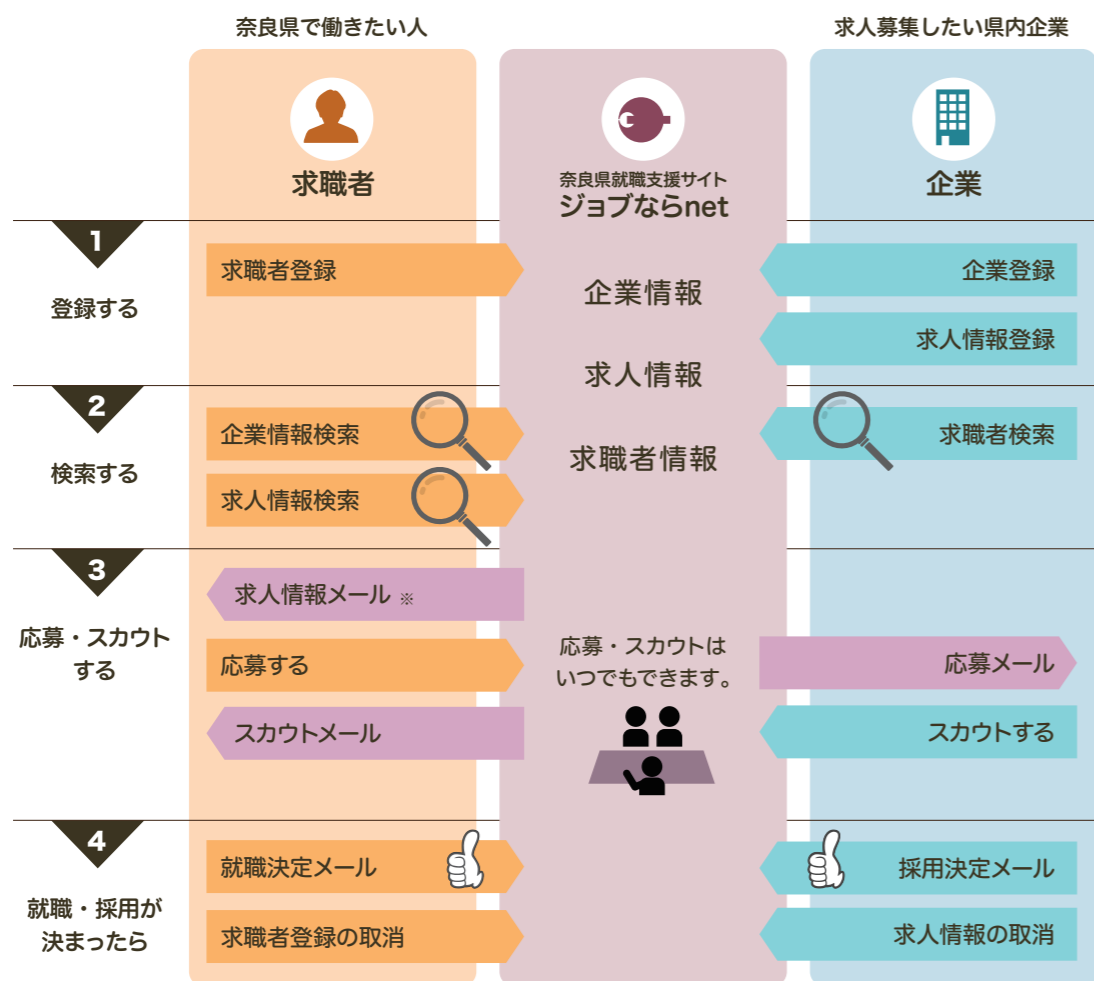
奈良県で働きたい人

求人募集したい県内企業

求職者

奈良県就職支援サイト
ジョブならnet

企業

1
登録する

求職者登録

企業情報

企業登録

求人情報登録

求人情報

2
検索する

企業情報検索

求職者情報

求職者検索

求人情報検索

3
応募・スカウトする

求人情報メール ※

応募する

応募・スカウトはいつでもできます。

応募メール

スカウトメール

スカウトする

4
就職・採用が決まったら

就職決定メール

採用決定メール

求職者登録の取消

求人情報の取消